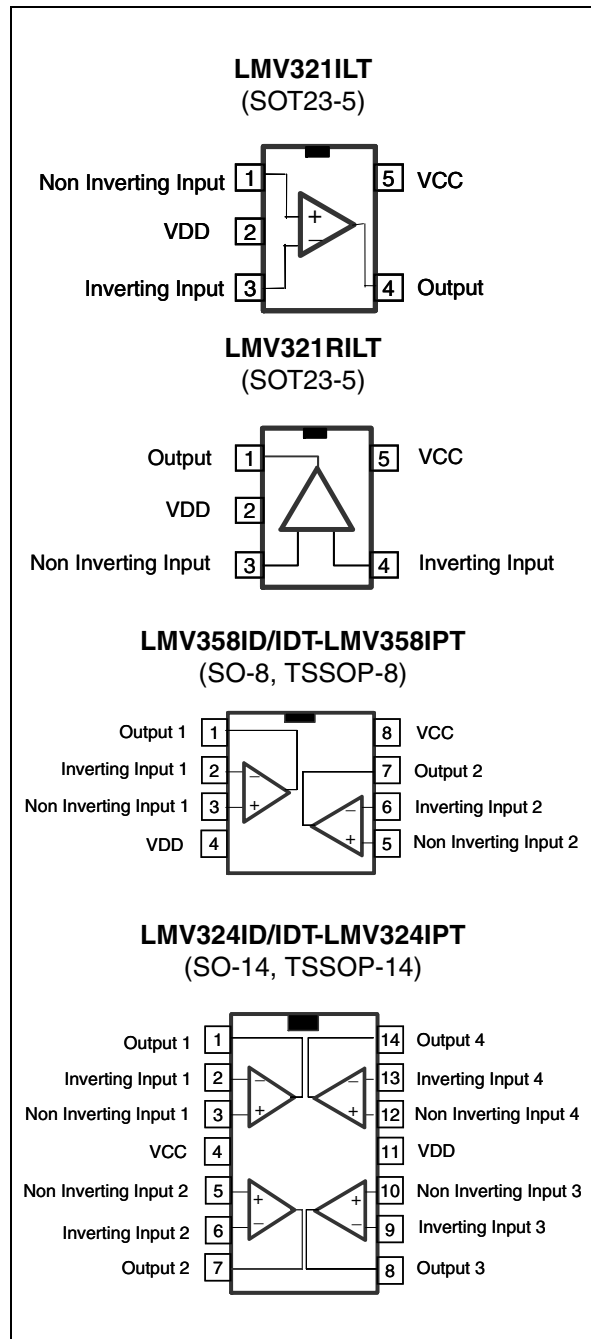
LMV321ILT
(SOT23-5)

Non Inverting Input 1
VDD 2
Inverting Input 3
+
−
5 VCC
4 Output

LMV321RILT
(SOT23-5)

Output 1
VDD 2
Non Inverting Input 3
5 VCC
4 Inverting Input

LMV358ID/IDT-LMV358IPT
(SO-8, TSSOP-8)

Output 1 1
Inverting Input 1 2
Non Inverting Input 1 3
VDD 4
−
+
−
+
8 VCC
7 Output 2
6 Inverting Input 2
5 Non Inverting Input 2

LMV324ID/IDT-LMV324IPT
(SO-14, TSSOP-14)

Output 1 1
Inverting Input 1 2
Non Inverting Input 1 3
VCC 4
Non Inverting Input 2 5
Inverting Input 2 6
Output 2 7
−
+
−
+
+
−
+
−
14 Output 4
13 Inverting Input 4
12 Non Inverting Input 4
11 VDD
10 Non Inverting Input 3
9 Inverting Input 3
8 Output 3